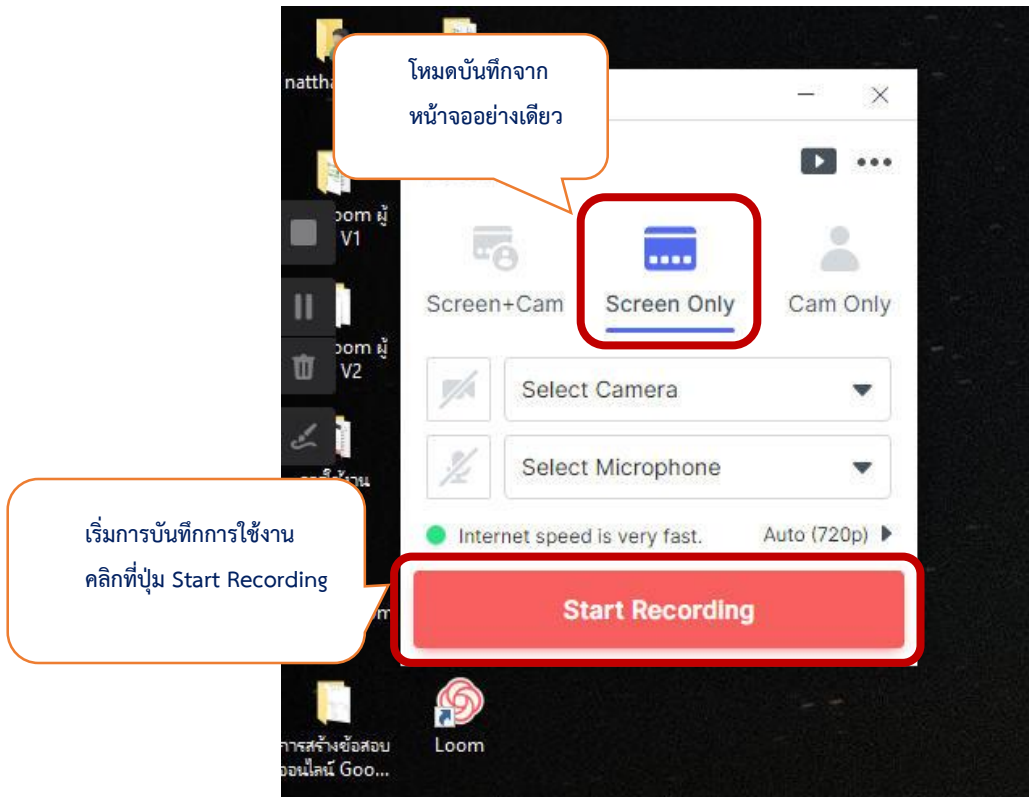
natthа

โหมดบันทึกจาก
หน้าจออย่างเดียว

oom ผู้ V1

oom ผู้ V2

Screen+Cam

Screen Only

Cam Only

Select Camera

Select Microphone

เริ่มการบันทึกการใช้งาน
คลิกที่ปุ่ม Start Recording

Internet speed is very fast.

Auto (720p)

Start Recording

การสร้างข้อสอบออนไลน์ Goo...

Loom